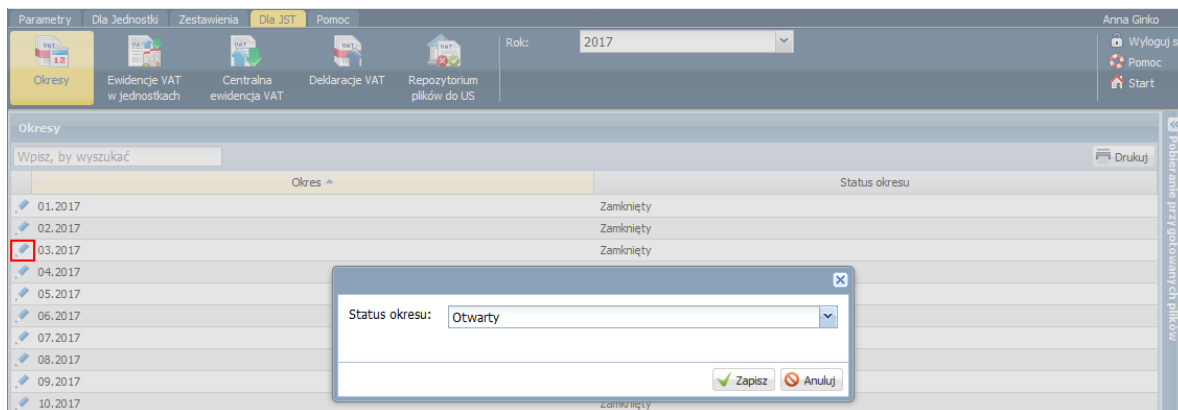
Parametry Dla Jednostki Zestawienia Dla JST Pomoc
Anna Ginko

Okresy
Ewidencje VAT w jednostkach
Centralna ewidencja VAT
Deklaracje VAT
Repozytorium plików do US

Rok: 2017

Wyloguj s
Pomoc
Start

Okresy

Wpisz, by wyszukać

Drukuj

Pobieranie przygotowanych plików

| Okres | Status okresu |
|---|---|
| 01.2017 | Zamknięty |
| 02.2017 | Zamknięty |
| 03.2017 | Zamknięty |
| 04.2017 | |
| 05.2017 | |
| 06.2017 | |
| 07.2017 | |
| 08.2017 | |
| 09.2017 | |
| 10.2017 | Zamknięty |

Status okresu: Otwarty

Zapisz
Anuluj